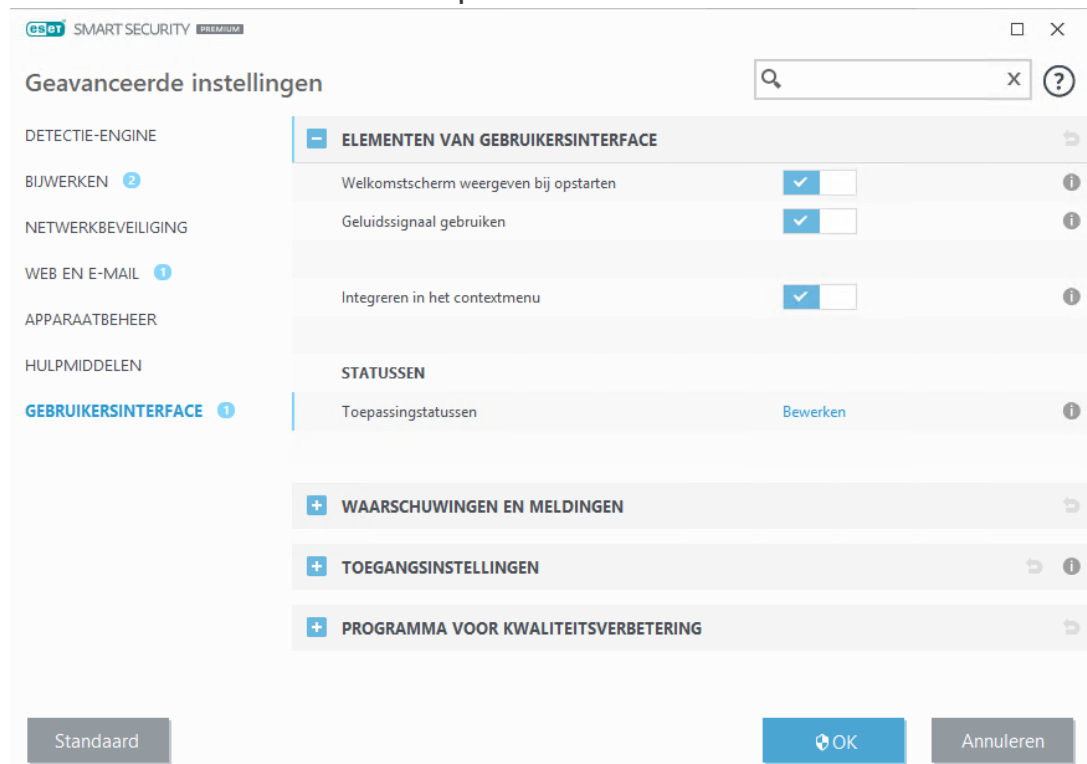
eset SMART SECURITY PREMIUM

Geavanceerde instellingen

DETECTIE-ENGINE
BIJWERKEN 2
NETWERKBEVEILIGING
WEB EN E-MAIL 1
APPARAATBEHEER
HULPMIDDELEN
GEBRUIKERSINTERFACE 1

ELEMENTEN VAN GEBRUIKERSINTERFACE
Welkomstscherm weergeven bij opstarten
Geluidssignaal gebruiken
Integreren in het contextmenu

STATUSSEN
Toepassingstatussen Bewerken

WAARSCHUWINGEN EN MELDINGEN
TOEGANGSINSTELLINGEN
PROGRAMMA VOOR KWALITEITSVERBETERING

Standaard
OK
Annuleren